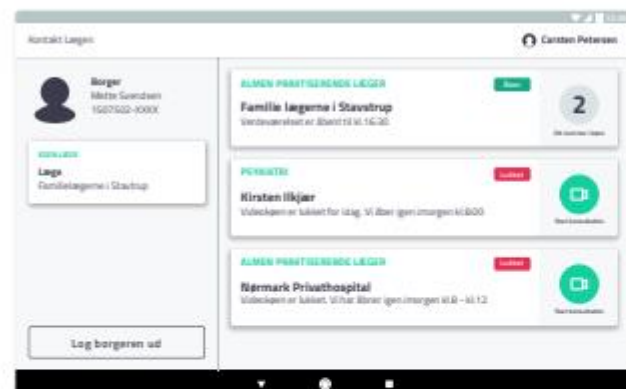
Kontakt Lægen

Carsten Petersen

Borger
Mette Svendsen
150?502-XXXX

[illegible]
Læge
Familielægerne i Stavtrup

Log borgeren ud

ALMEN PRAKTISERENDE LÆGER
Åben
Familie lægerne i Stavstrup
Venteværelset er åbent til kl. 16:30

2
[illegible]

PSYKIATRI
Lukket
Kirsten Ilkjær
Videoen er lukket for idag. Vi åbner igen imorgen kl.8:00
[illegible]

ALMEN PRAKTISERENDE LÆGER
Lukket
Nørmark Privathospital
Videoen er lukket. Vi har åbner igen imorgen kl.8 - kl.12
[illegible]